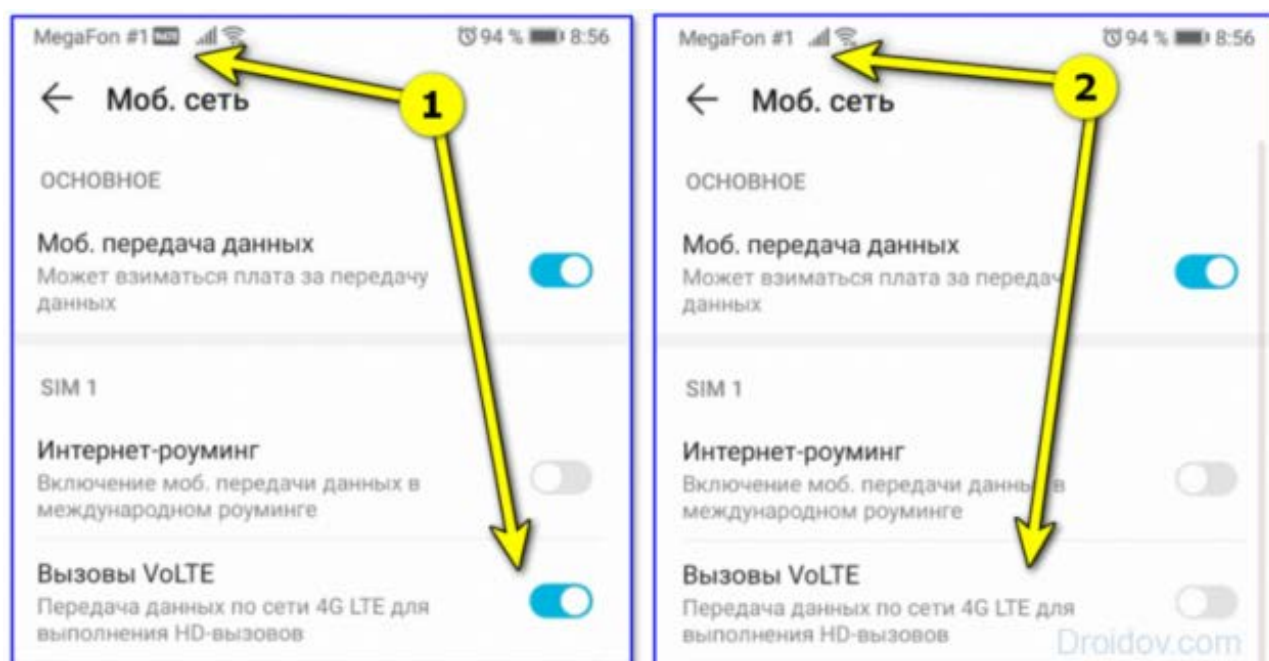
MegaFon #1 HD 94 % 8:56

1

← Моб. сеть

ОСНОВНОЕ

Моб. передача данных
Может взиматься плата за передачу данных

SIM 1

Интернет-роуминг
Включение моб. передачи данных в международном роуминге

Вызовы VoLTE
Передача данных по сети 4G LTE для выполнения HD-вызовов

MegaFon #1 94 % 8:56

2

← Моб. сеть

ОСНОВНОЕ

Моб. передача данных
Может взиматься плата за передач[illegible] данных

SIM 1

Интернет-роуминг
Включение моб. передачи данны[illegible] в международном роуминге

Вызовы VoLTE
Передача данных по сети 4G LTE для выполнения HD-вызовов

Droidov.com